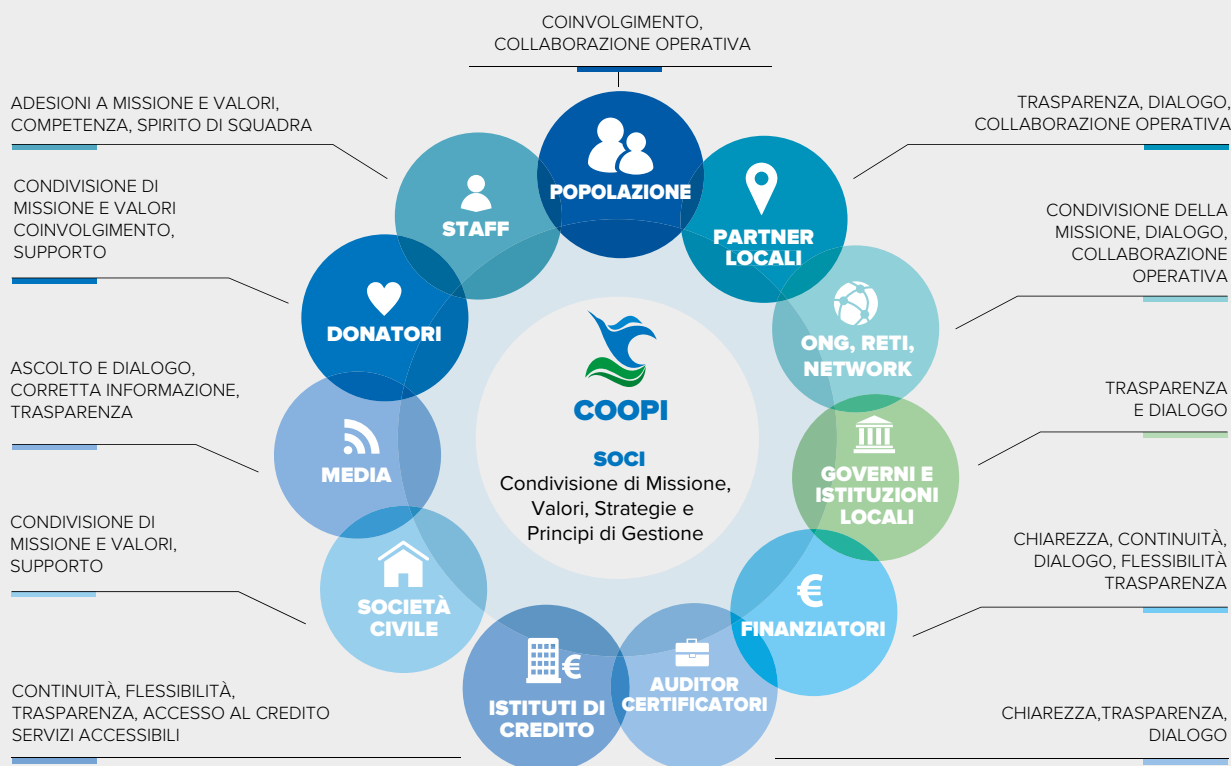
COINVOLGIMENTO,
COLLABORAZIONE OPERATIVA

ADESIONI A MISSIONE E VALORI,
COMPETENZA, SPIRITO DI SQUADRA

TRASPARENZA, DIALOGO,
COLLABORAZIONE OPERATIVA

CONDIVISIONE DI
MISSIONE E VALORI
COINVOLGIMENTO,
SUPPORTO

CONDIVISIONE DELLA
MISSIONE, DIALOGO,
COLLABORAZIONE
OPERATIVA

ASCOLTO E DIALOGO,
CORRETTA INFORMAZIONE,
TRASPARENZA

TRASPARENZA
E DIALOGO

CONDIVISIONE DI
MISSIONE E VALORI,
SUPPORTO

CHIAREZZA, CONTINUITÀ,
DIALOGO, FLESSIBILITÀ
TRASPARENZA

CONTINUITÀ, FLESSIBILITÀ,
TRASPARENZA, ACCESSO AL CREDITO
SERVIZI ACCESSIBILI

CHIAREZZA,TRASPARENZA,
DIALOGO

POPOLAZIONE

STAFF

PARTNER LOCALI

DONATORI

ONG, RETI, NETWORK

MEDIA

GOVERNI E ISTITUZIONI LOCALI

SOCIETÀ CIVILE

FINANZIATORI

ISTITUTI DI CREDITO

AUDITOR CERTIFICATORI

COOPI

SOCI
Condivisione di Missione, Valori, Strategie e Principi di Gestione